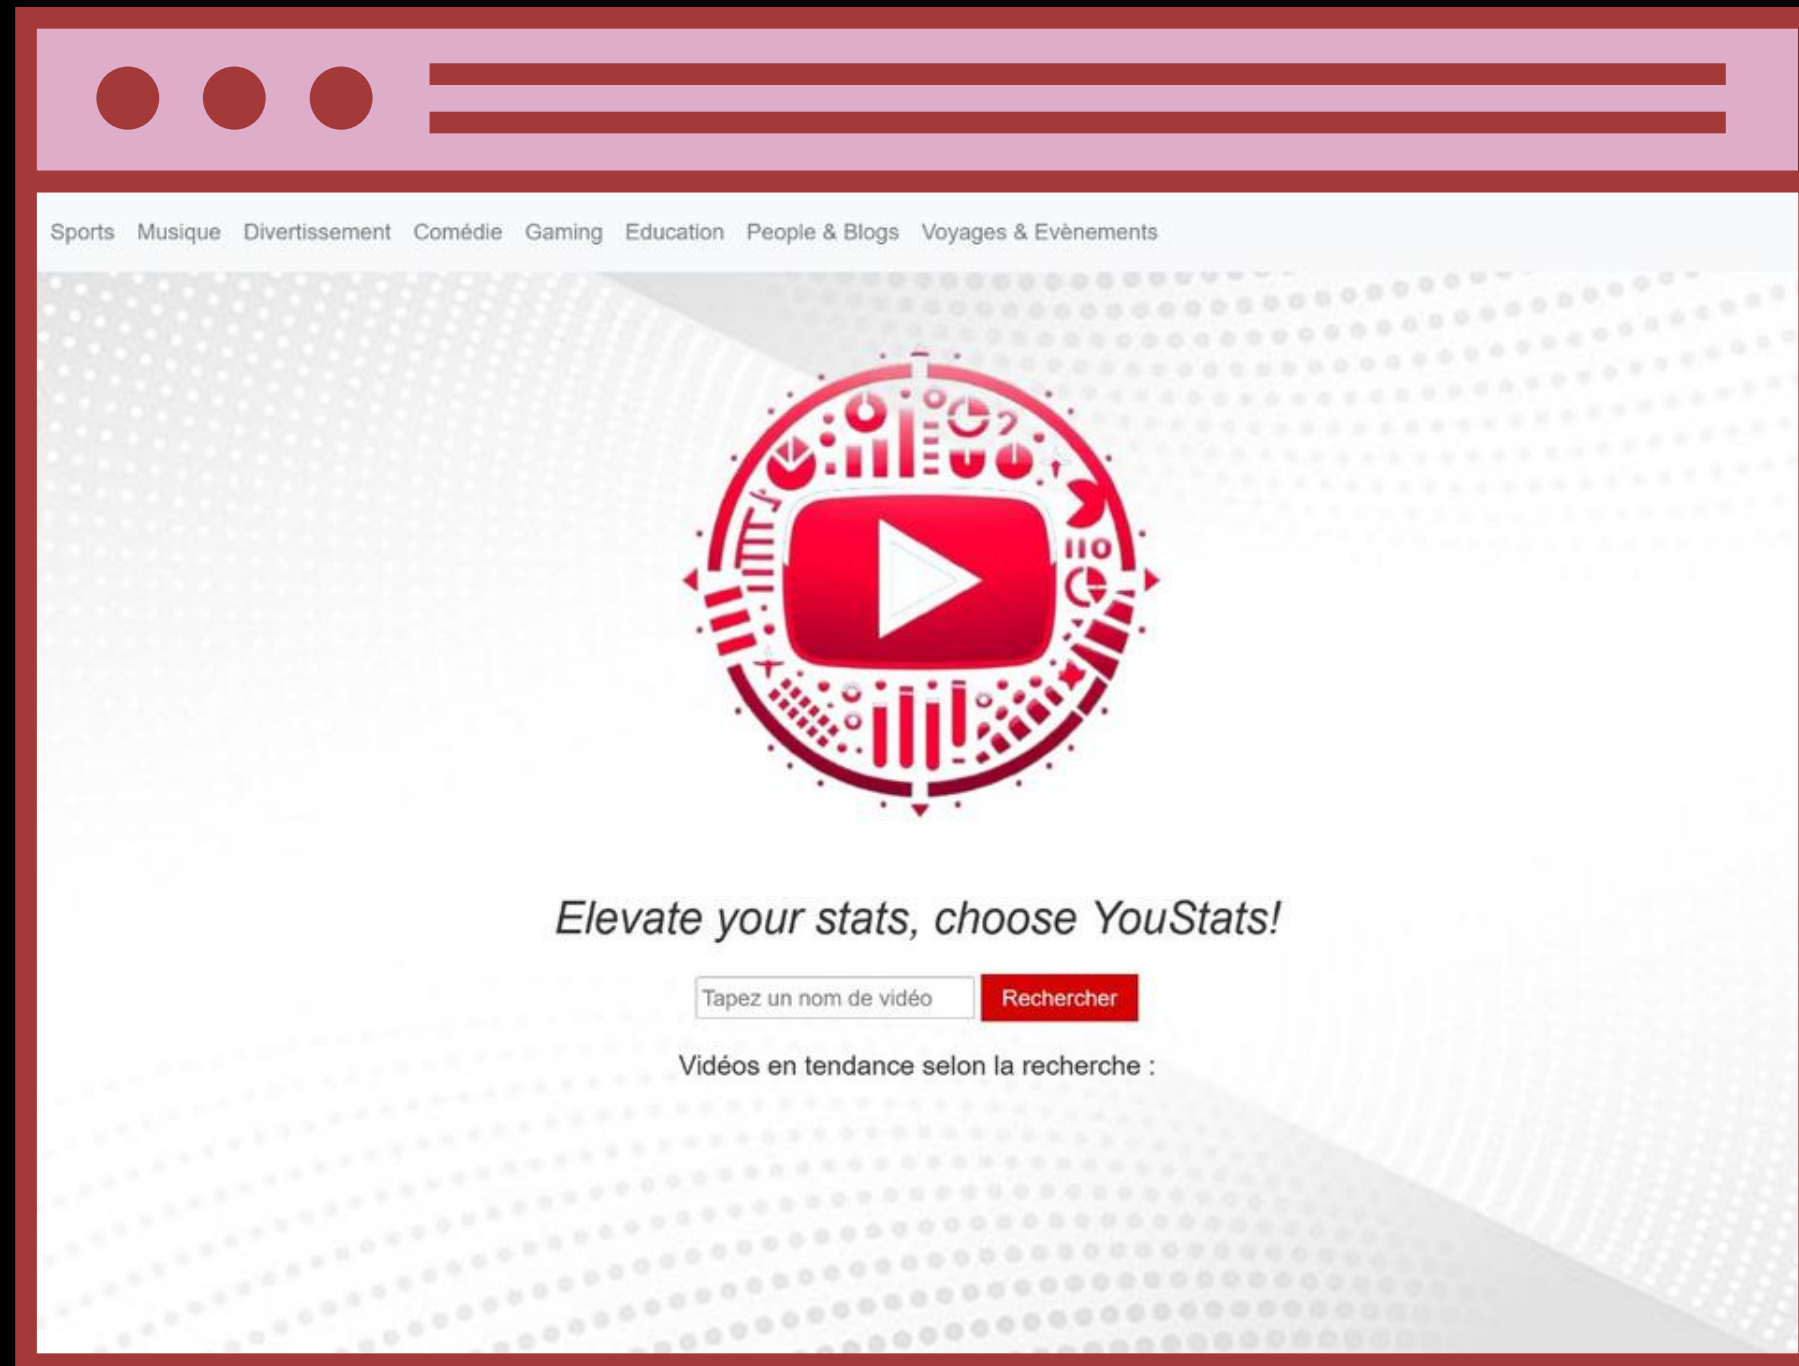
Sports Musique Divertissement Comédie Gaming Education People & Blogs Voyages & Evènements

Elevate your stats, choose YouStats!

Tapez un nom de vidéo

Rechercher

Vidéos en tendance selon la recherche :